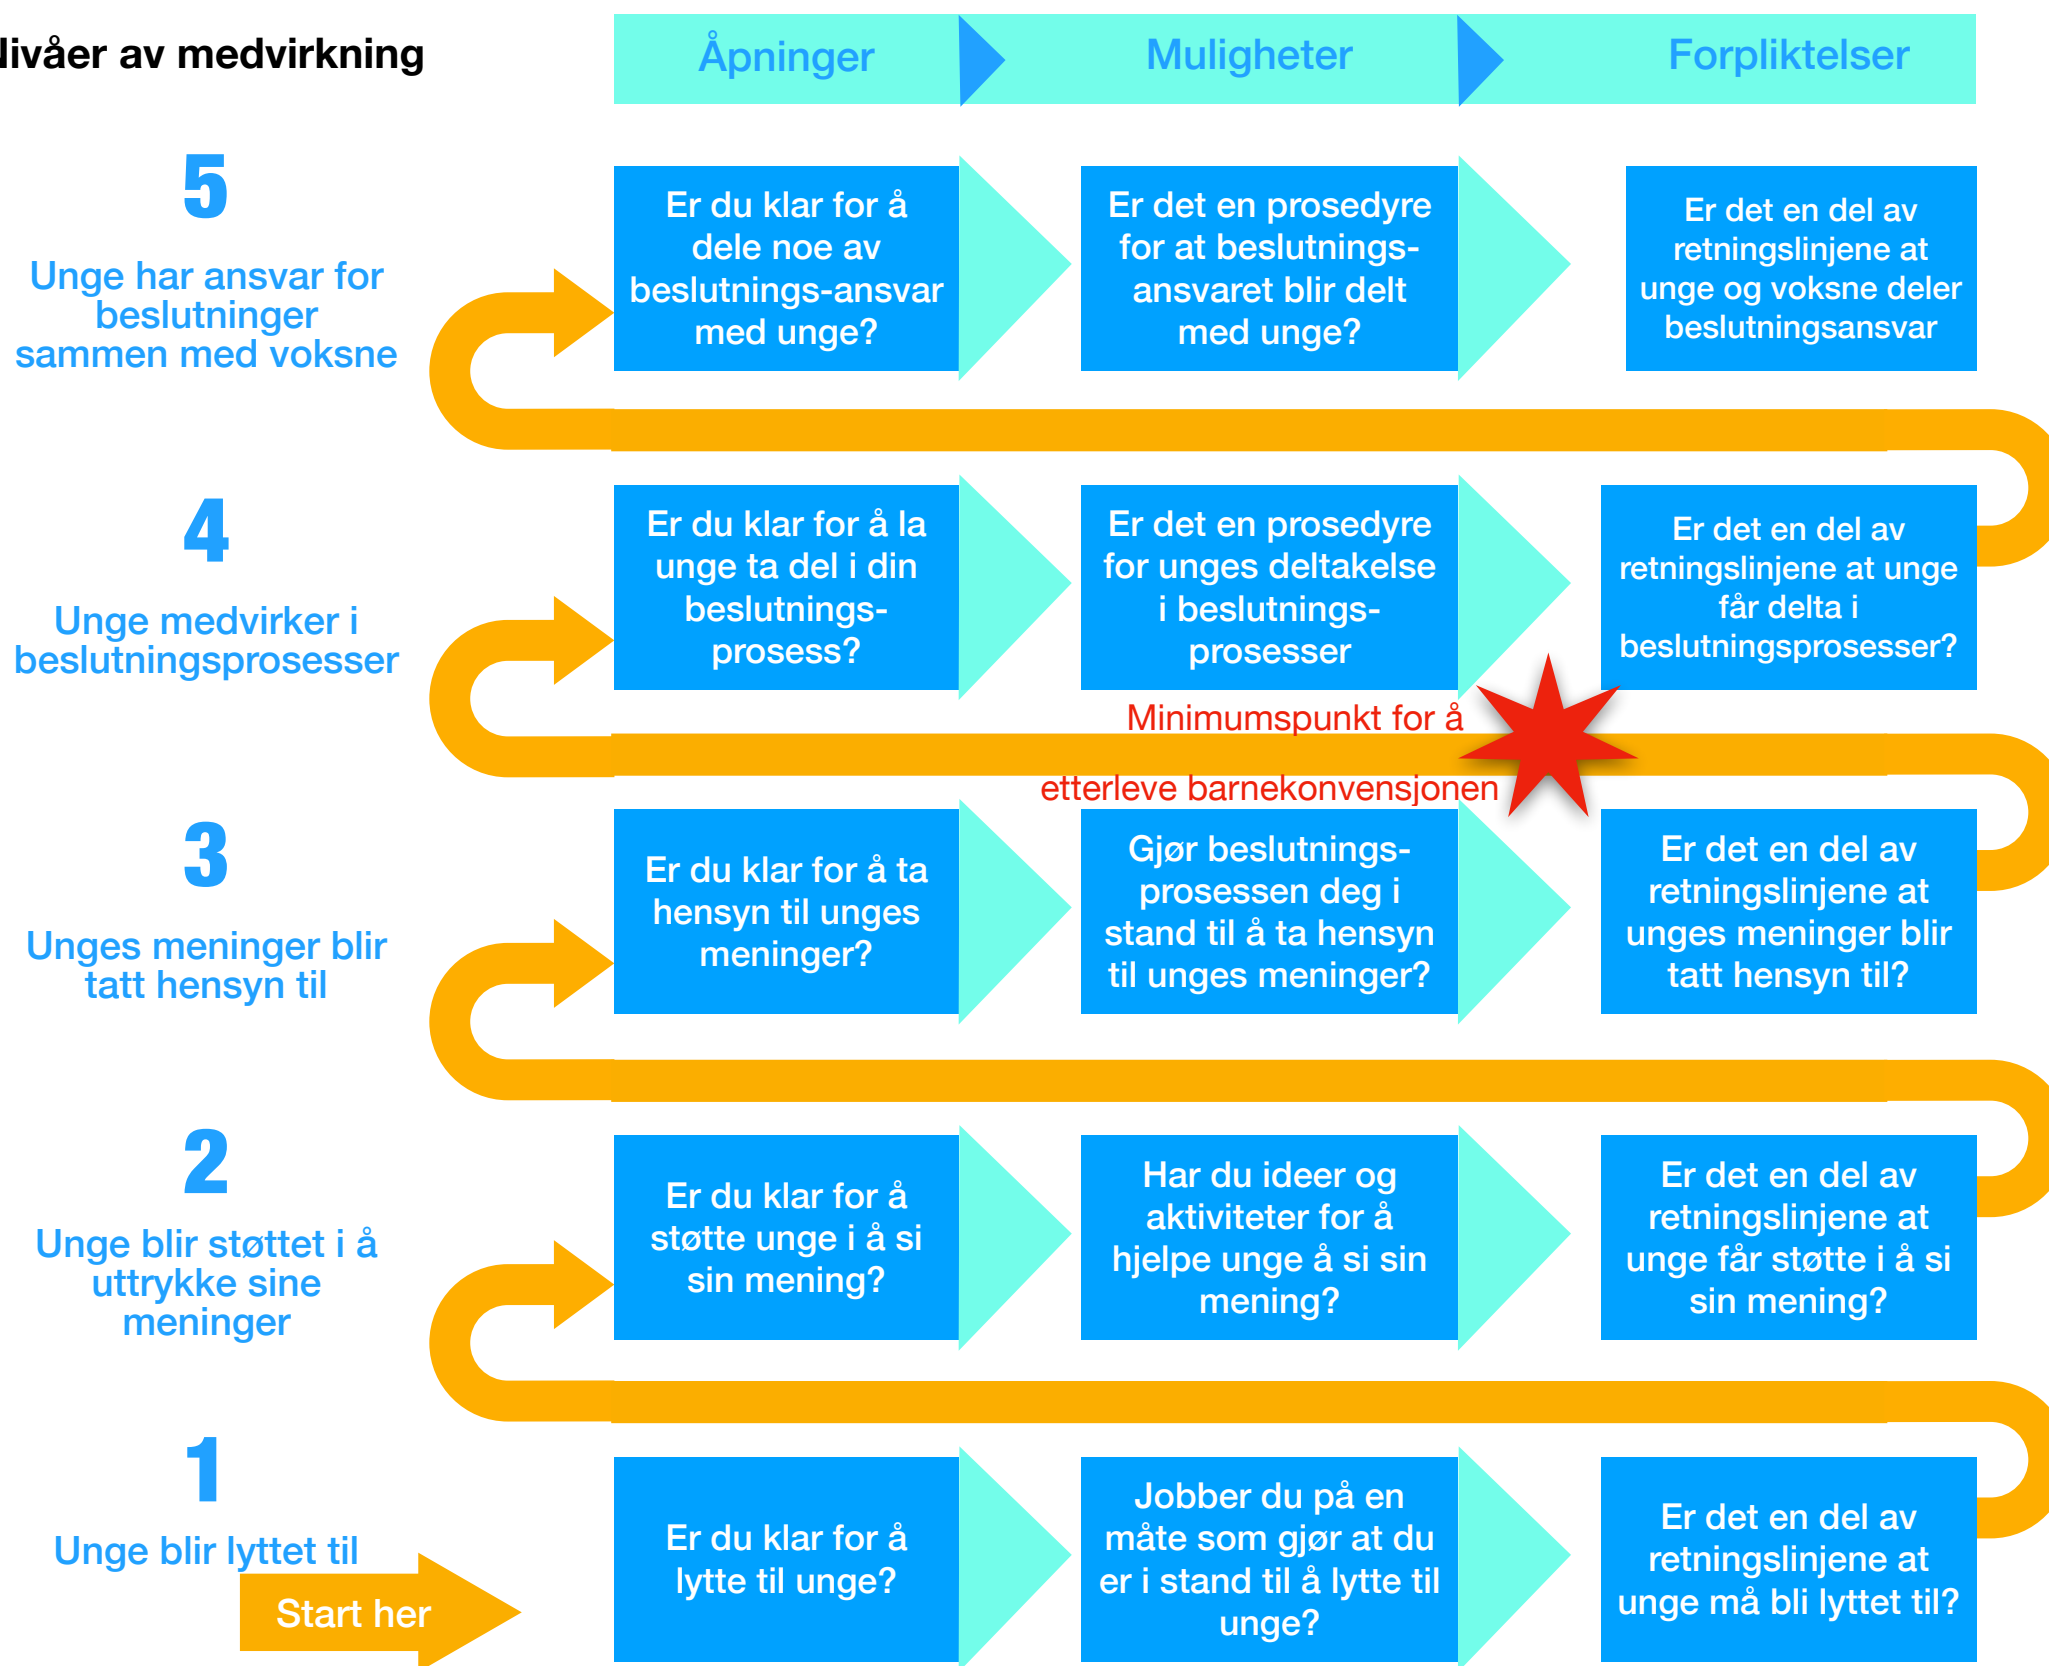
livåer av medvirkning

| Åpninger | Muligheter | Forpliktelser |
|---|---|---|

5
Unge har ansvar for beslutninger sammen med voksne

Er du klar for å dele noe av beslutnings-ansvar med unge?

Er det en prosedyre for at beslutnings-ansvaret blir delt med unge?

Er det en del av retningslinjene at unge og voksne deler beslutningsansvar

4
Unge medvirker i beslutningsprosesser

Er du klar for å la unge ta del i din beslutnings-prosess?

Er det en prosedyre for unges deltakelse i beslutnings-prosesser

Er det en del av retningslinjene at unge får delta i beslutningsprosesser?

Minimumspunkt for å etterleve barnekonvensjonen

3
Unges meninger blir tatt hensyn til

Er du klar for å ta hensyn til unges meninger?

Gjør beslutnings-prosessen deg i stand til å ta hensyn til unges meninger?

Er det en del av retningslinjene at unges meninger blir tatt hensyn til?

2
Unge blir støttet i å uttrykke sine meninger

Er du klar for å støtte unge i å si sin mening?

Har du ideer og aktiviteter for å hjelpe unge å si sin mening?

Er det en del av retningslinjene at unge får støtte i å si sin mening?

1
Unge blir lyttet til

Start her

Er du klar for å lytte til unge?

Jobber du på en måte som gjør at du er i stand til å lytte til unge?

Er det en del av retningslinjene at unge må bli lyttet til?